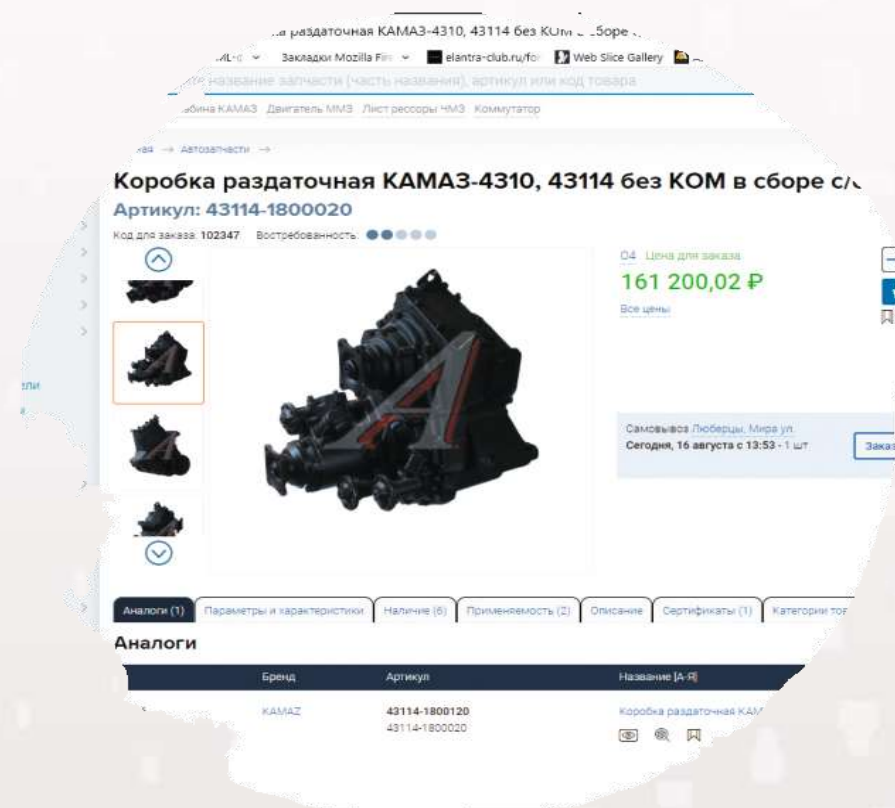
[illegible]а раздаточная КАМАЗ-4310, 43114 без КОМ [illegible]боре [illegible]

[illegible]ML-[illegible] Закладки Mozilla Fir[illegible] elantra-club.ru/fo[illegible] Web Slice Gallery

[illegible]те название запчасти (часть названия), артикул или код товара

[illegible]абина КАМАЗ Двигатель ММЗ Лист рессоры ЧМЗ Коммутатор

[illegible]ная → Автозапчасти →

Коробка раздаточная КАМАЗ-4310, 43114 без КОМ в сборе с/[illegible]

Артикул: 43114-1800020

Код для заказа: 102347 Востребованность:

04 Цена для заказа

161 200,02 ₽

Все цены

Самовывоз Люберцы, Мира ул.

Сегодня, 16 августа с 13:53 · 1 шт

Заказ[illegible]

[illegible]ели

Аналоги (1) | Параметры и характеристики | Наличие (6) | Применяемость (2) | Описание | Сертификаты (1) | Категории то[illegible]

Аналоги

| Бренд | Артикул | Название [А-Я] |
|---|---|---|
| KAMAZ | 43114-1800120 43114-1800020 | Коробка раздаточная КАМ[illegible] |